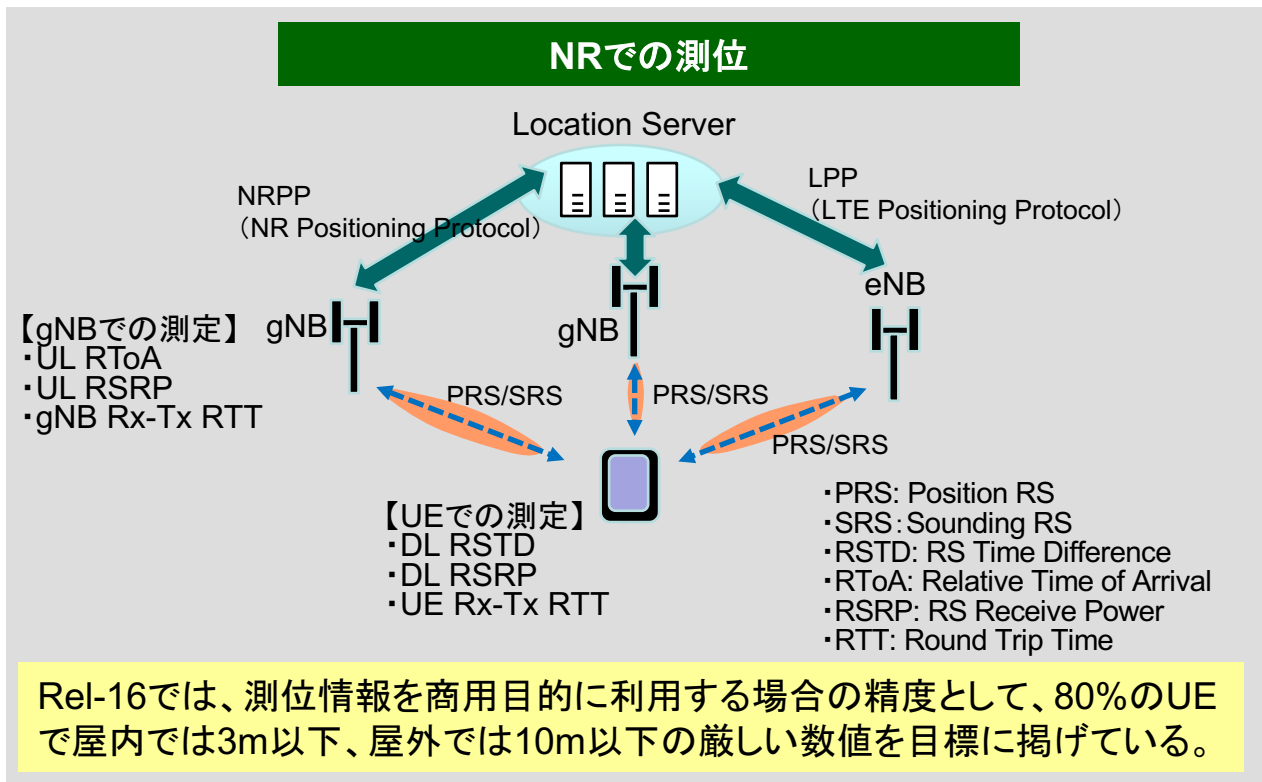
NRでの測位

Location Server

NRPP
（NR Positioning Protocol）

LPP
（LTE Positioning Protocol）

gNB

gNB

eNB

【gNBでの測定】
・UL RToA
・UL RSRP
・gNB Rx-Tx RTT

PRS/SRS

PRS/SRS

PRS/SRS

【UEでの測定】
・DL RSTD
・DL RSRP
・UE Rx-Tx RTT

・PRS: Position RS
・SRS：Sounding RS
・RSTD: RS Time Difference
・RToA: Relative Time of Arrival
・RSRP: RS Receive Power
・RTT: Round Trip Time

Rel-16では、測位情報を商用目的に利用する場合の精度として、80%のUEで屋内では3m以下、屋外では10m以下の厳しい数値を目標に掲げている。